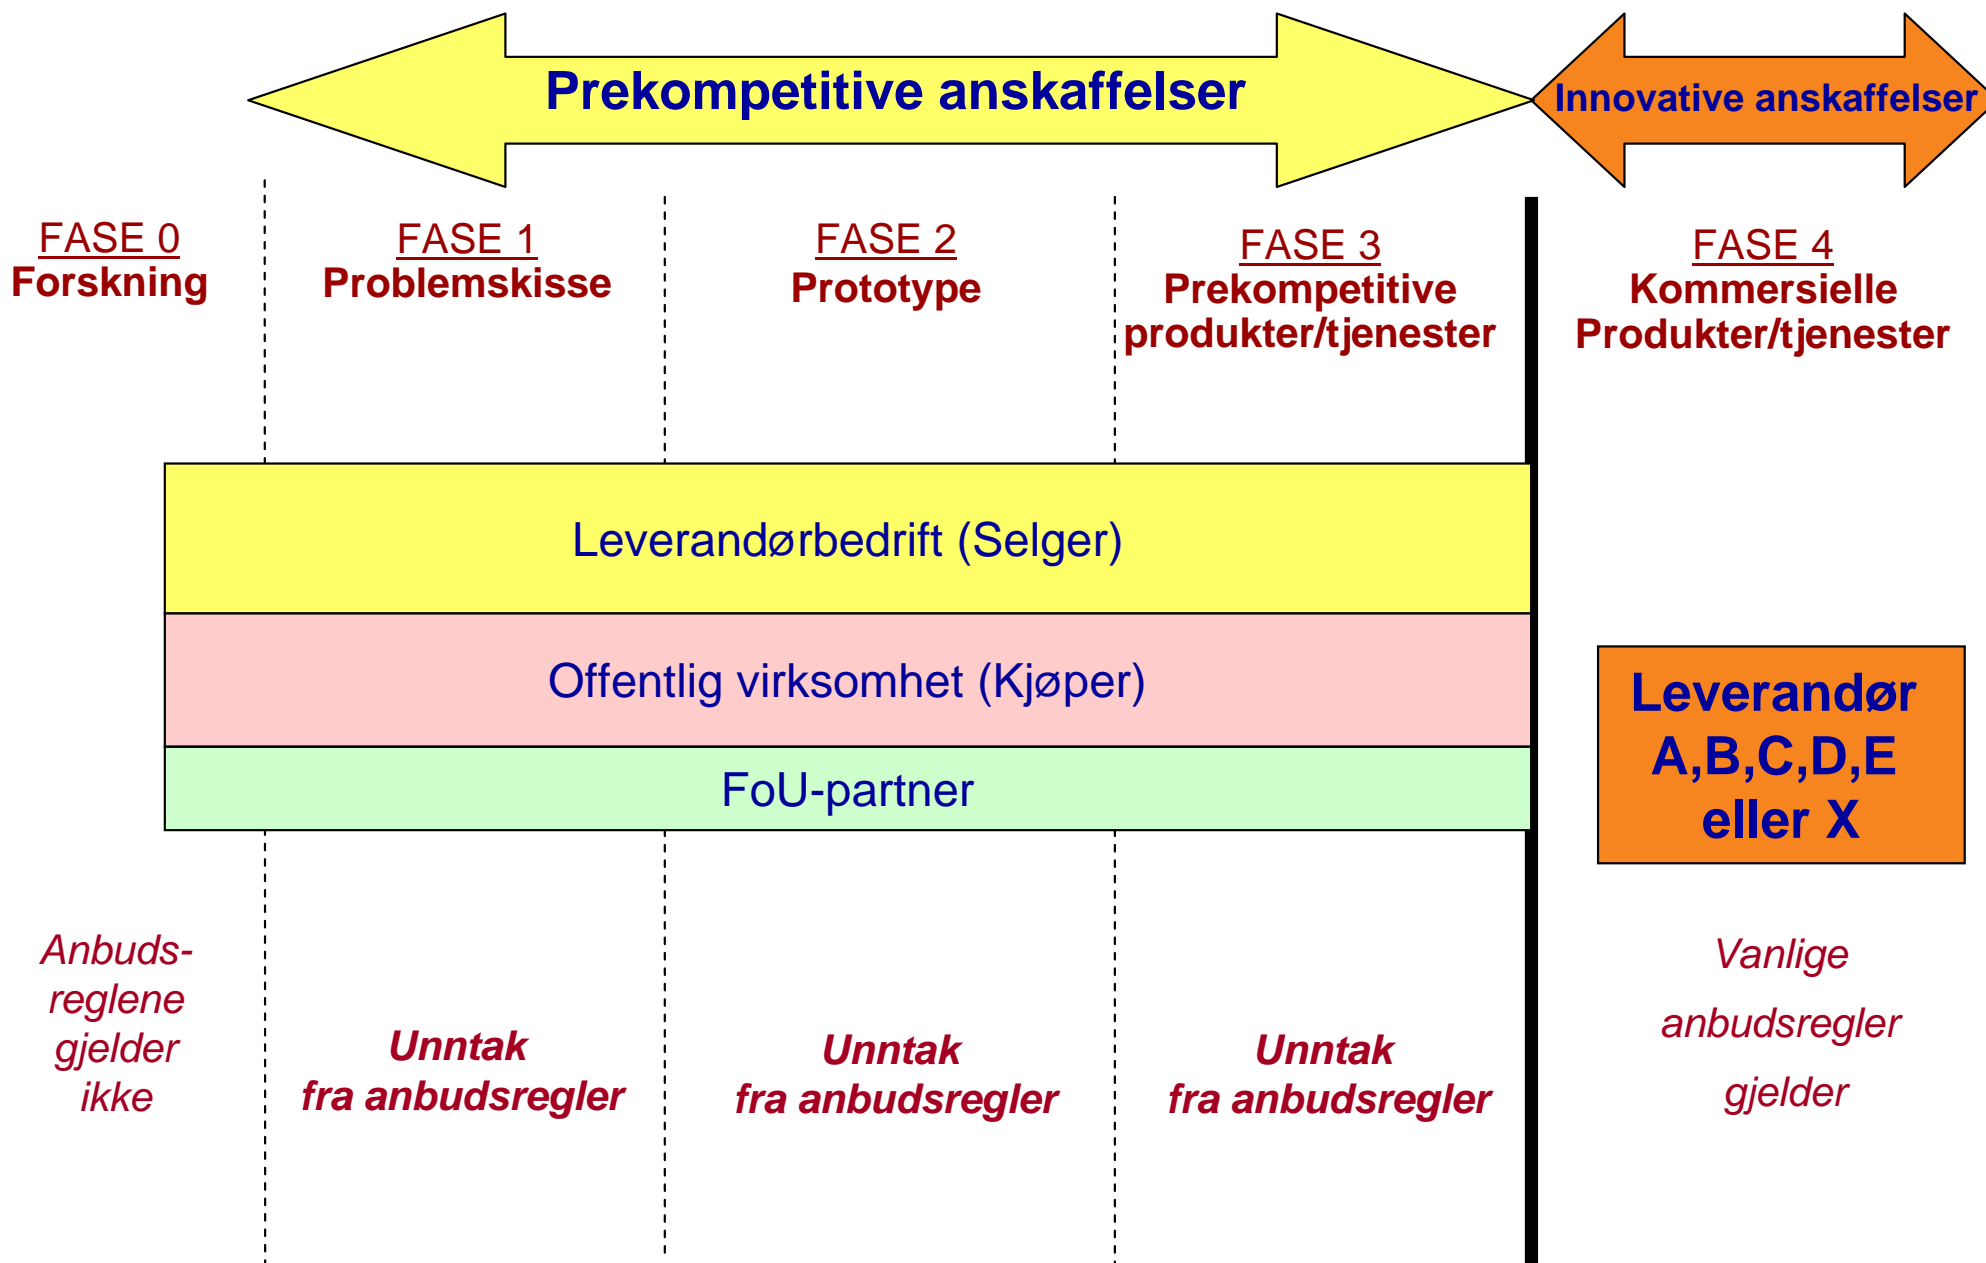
Prekompetitive anskaffelser

Innovative anskaffelser

FASE 0
Forskning

FASE 1
Problemskisse

FASE 2
Prototype

FASE 3
Prekompetitive produkter/tjenester

FASE 4
Kommersielle Produkter/tjenester

Leverandørbedrift (Selger)

Offentlig virksomhet (Kjøper)

FoU-partner

Leverandør A,B,C,D,E eller X

Anbuds-reglene gjelder ikke

Unntak fra anbudsregler

Unntak fra anbudsregler

Unntak fra anbudsregler

Vanlige anbudsregler gjelder